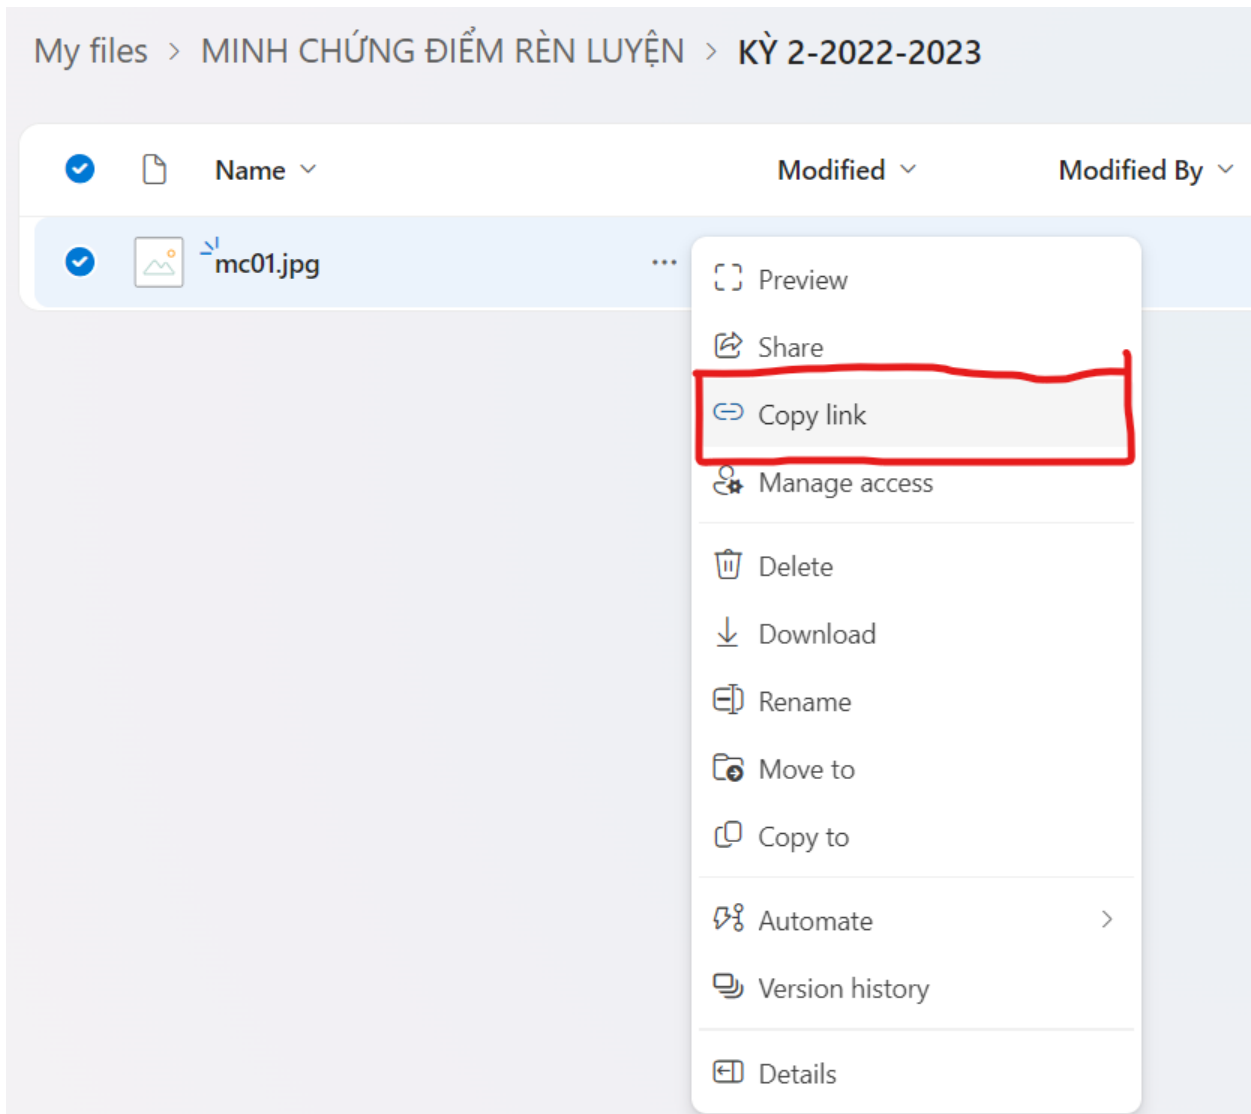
My files > MINH CHỨNG ĐIỂM RÈN LUYỆN > KỲ 2-2022-2023

Name

Modified

Modified By

mc01.jpg

Preview
Share
Copy link
Manage access
Delete
Download
Rename
Move to
Copy to
Automate
Version history
Details